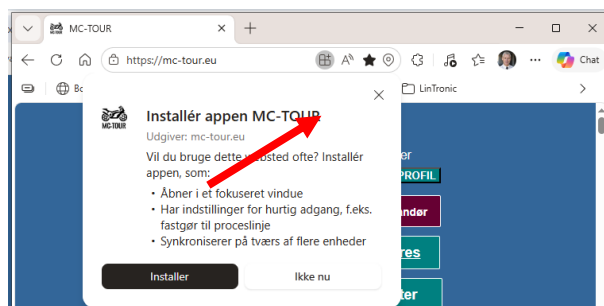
MC-TOUR
https://mc-tour.eu
Chat
Bo
LinTronic
MC-TOUR
Installér appen MC-TOUR
Udgiver: mc-tour.eu
Vil du bruge dette websted ofte? Installér appen, som:
• Åbner i et fokuseret vindue
• Har indstillinger for hurtig adgang, f.eks. fastgør til proceslinje
• Synkroniserer på tværs af flere enheder
Installer
Ikke nu
er
PROFIL
ndør
res
ter